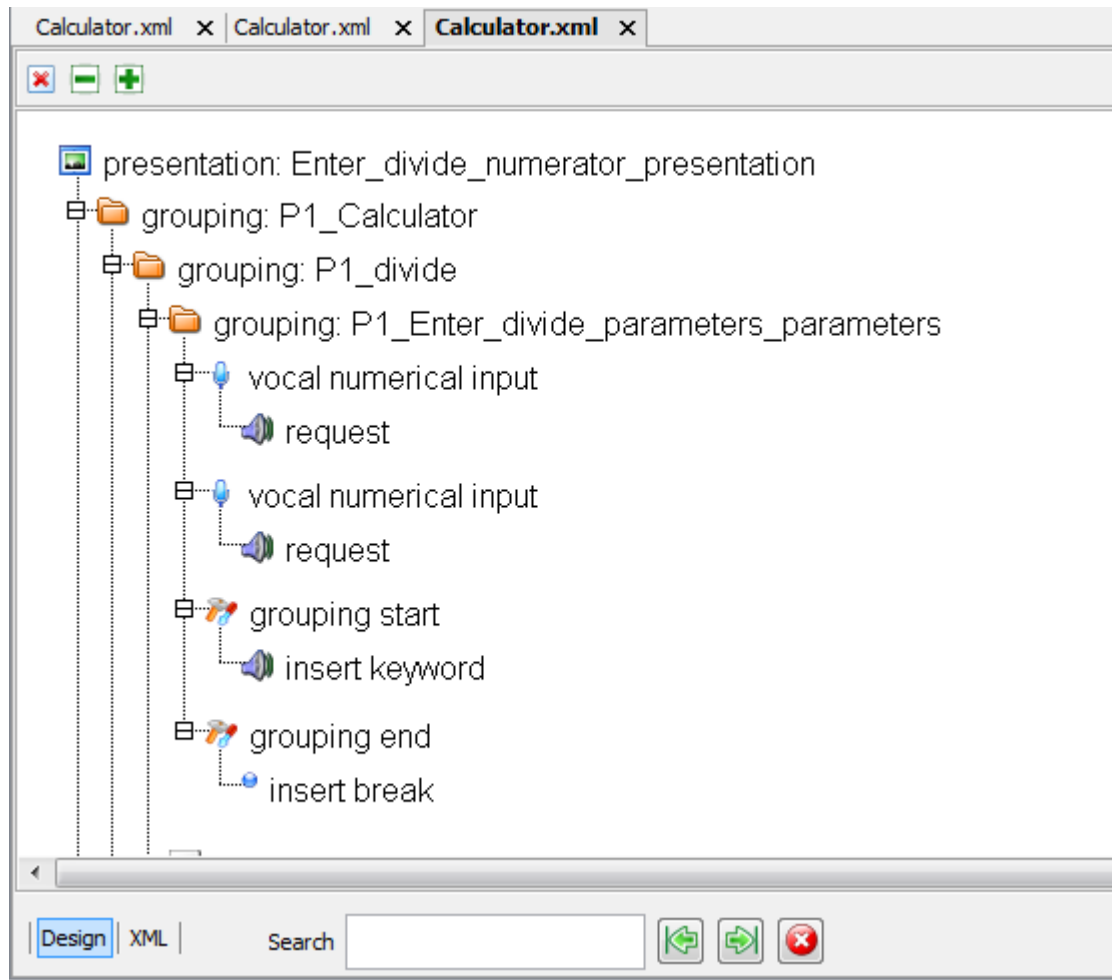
Calculator.xml ✕ Calculator.xml ✕ Calculator.xml ✕

presentation: Enter_divide_numerator_presentation
grouping: P1_Calculator
grouping: P1_divide
grouping: P1_Enter_divide_parameters_parameters
vocal numerical input
request
vocal numerical input
request
grouping start
insert keyword
grouping end
insert break

Design | XML | Search